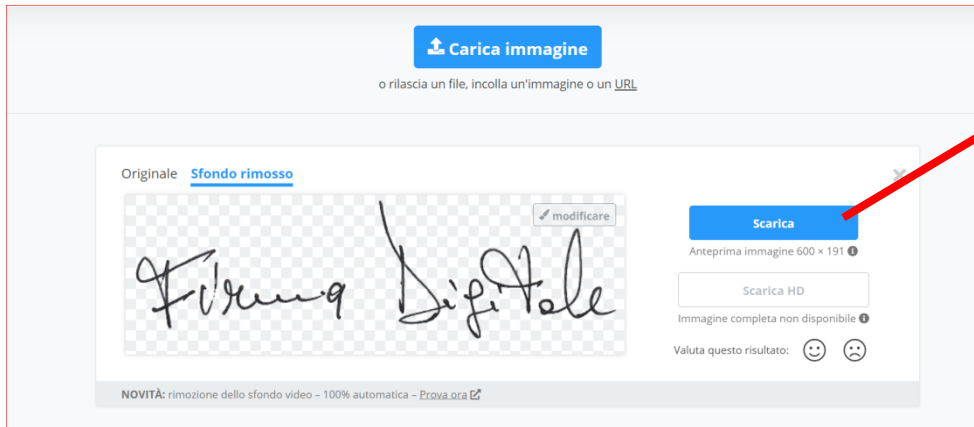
Carica immagine

o rilascia un file, incolla un'immagine o un URL

Originale Sfondo rimosso

modificare

Firma Digitale

Scarica

Anteprima immagine 600 × 191

Scarica HD

Immagine completa non disponibile

Valuta questo risultato:

NOVITÀ: rimozione dello sfondo video – 100% automatica – Prova ora